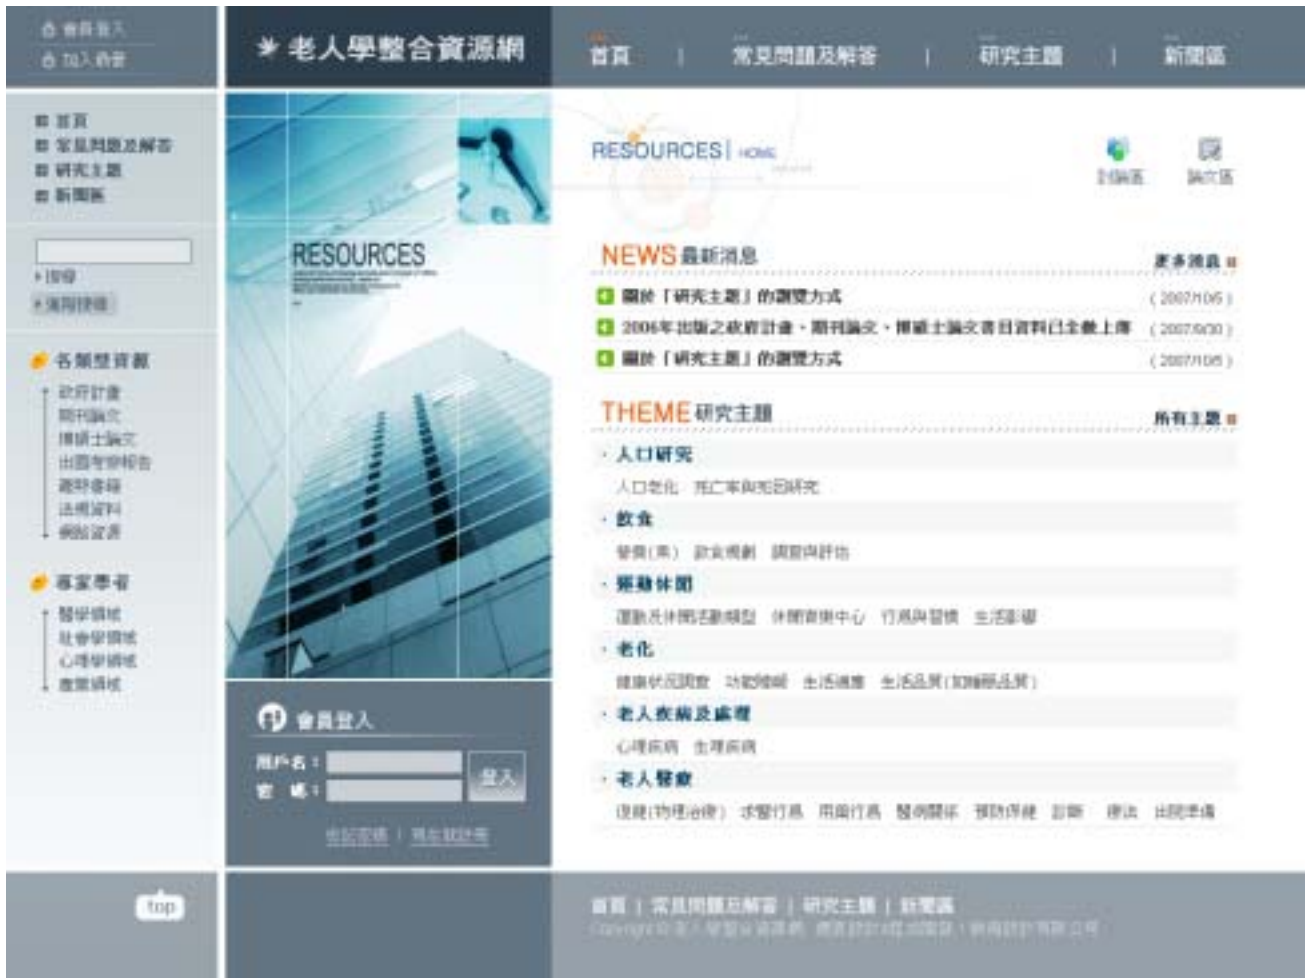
會員登入
加入會員

老人學整合資源網

首頁 | 常見問題及解答 | 研究主題 | 新聞區

首頁
常見問題及解答
研究主題
新聞區

搜尋
進階搜尋

各類型資源
政府計畫
期刊論文
博碩士論文
出國考察報告
避呼會議
法規資料
統計資源

專家學者
醫學領域
社會學領域
心理學領域
產業領域

RESOURCES

RESOURCES | HOME

討論區 論文區

NEWS 最新消息 更多消息

關於「研究主題」的瀏覽方式 (2007/10/5)

2006年出版之政府計畫、期刊論文、博碩士論文書目資料已全數上傳 (2007/9/30)

關於「研究主題」的瀏覽方式 (2007/10/5)

THEME 研究主題 所有主題

人口研究
人口老化 死亡率與死因研究

飲食
營養(素) 飲食規劃 調查與評估

運動休閒
運動及休閒活動類型 休閒養樂中心 行為與習慣 生活型態

老化
健康狀況調查 功能障礙 生活適應 生活品質(加權品質)

老人疾病及處理
心理疾病 生理疾病

老人醫療
復健(物理治療) 求醫行為 用藥行為 醫病關係 預防保健 診斷 療法 出院準備

會員登入
用戶名：
密 碼：
登入
忘記密碼 | 馬上註冊

top

首頁 | 常見問題及解答 | 研究主題 | 新聞區
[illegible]